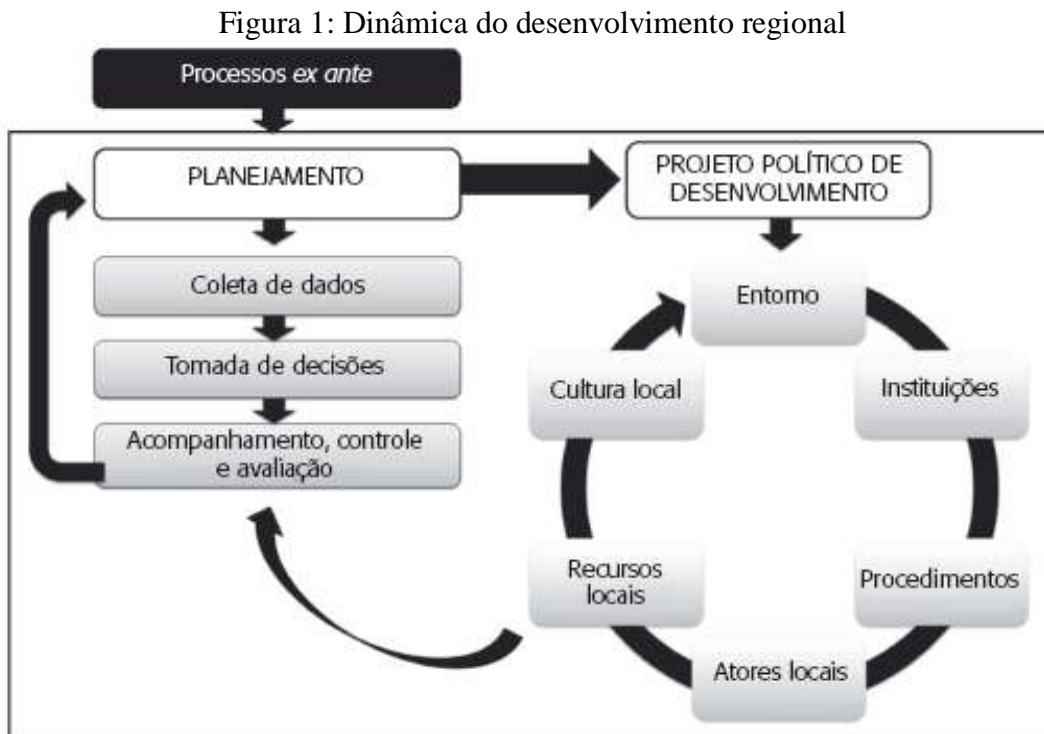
Figura 1: Dinâmica do desenvolvimento regional

Processos ex ante

PLANEJAMENTO

PROJETO POLÍTICO DE DESENVOLVIMENTO

Coleta de dados

Tomada de decisões

Acompanhamento, controle e avaliação

Entorno

Cultura local

Instituições

Recursos locais

Procedimentos

Atores locais